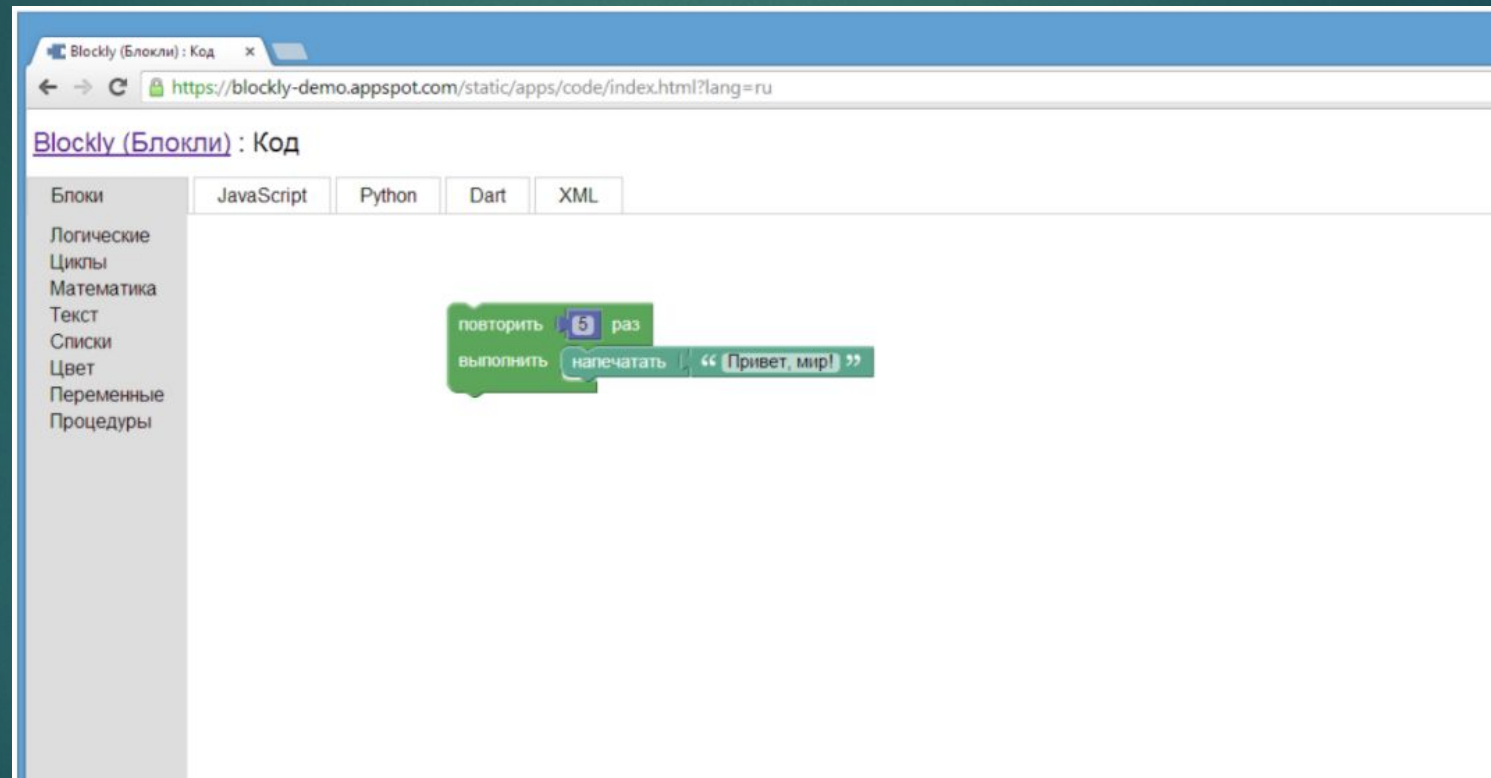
Blockly (Блокли) : Код ×

https://blockly-demo.appspot.com/static/apps/code/index.html?lang=ru

Blockly (Блокли) : Код

Блоки

JavaScript | Python | Dart | XML

Логические
Циклы
Математика
Текст
Списки
Цвет
Переменные
Процедуры

повторить 5 раз
выполнить напечатать “ Привет, мир! ”